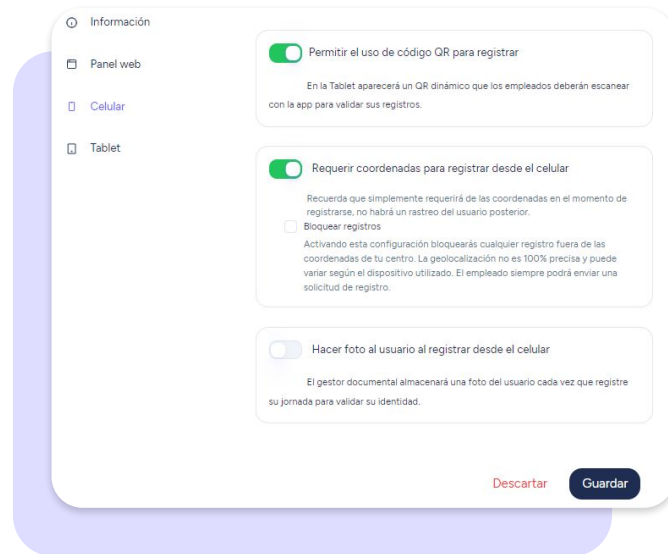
Información

Panel web

Celular

Tablet

Permitir el uso de código QR para registrar

En la Tablet aparecerá un QR dinámico que los empleados deberán escanear con la app para validar sus registros.

Requerir coordenadas para registrar desde el celular

Recuerda que simplemente requerirá de las coordenadas en el momento de registrarse, no habrá un rastreo del usuario posterior.

Bloquear registros

Activando esta configuración bloquearás cualquier registro fuera de las coordenadas de tu centro. La geolocalización no es 100% precisa y puede variar según el dispositivo utilizado. El empleado siempre podrá enviar una solicitud de registro.

Hacer foto al usuario al registrar desde el celular

El gestor documental almacenará una foto del usuario cada vez que registre su jornada para validar su identidad.

Descartar

Guardar